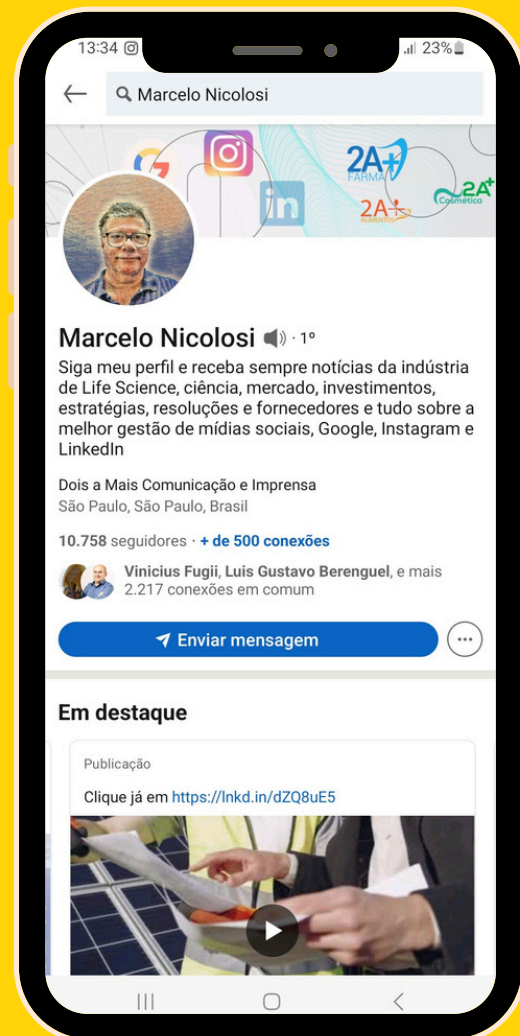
13:34 23%

Marcelo Nicolosi

2A+ FARMA
2A+ ALIMENTOS
2A+ Cosmética

Marcelo Nicolosi · 1º

Siga meu perfil e receba sempre notícias da indústria de Life Science, ciência, mercado, investimentos, estratégias, resoluções e fornecedores e tudo sobre a melhor gestão de mídias sociais, Google, Instagram e LinkedIn

Dois a Mais Comunicação e Imprensa
São Paulo, São Paulo, Brasil

10.758 seguidores · + de 500 conexões

Vinicius Fugii, Luis Gustavo Berenguel, e mais 2.217 conexões em comum

Enviar mensagem

Em destaque

Publicação

Clique já em https://lnkd.in/dZQ8uE5